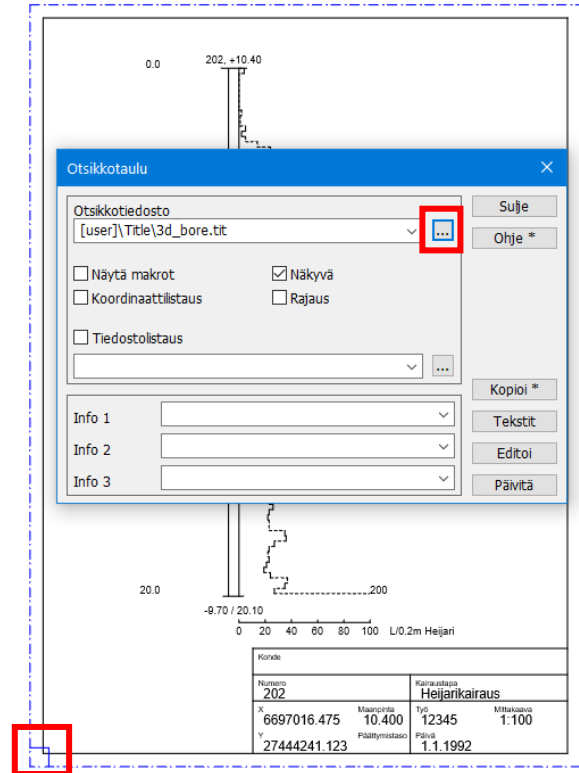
0.0

202, +10.40

Otsikkotaulu

Otsikkotiedosto

[user]\Title\3d_bore.tit

...

Sulje

Ohje *

Näytä makrot

Näkyvä

Koordinaattilistaus

Rajaus

Tiedostolistaus

...

Kopioi *

Info 1

Tekstit

Info 2

Editoi

Info 3

Päivitä

20.0

200

-9.70 / 20.10

0 20 40 60 80 100 L/0.2m Heijari

Kohde

Numero
202

Kairaustapa
Heijarikairaus

X
6697016.475

Maanpinta
10.400

Työ
12345

Mittakaava
1:100

Y
27444241.123

Päättymistaso

Päivä
1.1.1992